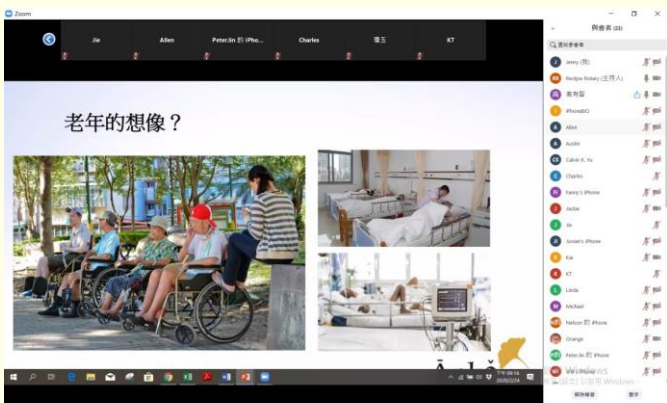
Zoom

Jie
Allen
Peter.lin 的 iPho...
Charles
珊玉
KT

老年的想像？

參與者 (23)

邀請參與者

Jenny (我)
Renbpo Rotary (主持人)
應秀蓉
iPhone80
Allen
Austin
Calvin K. Yu
Charles
Fanny's iPhone
Jackie
Jie
Jovian's iPhone
Kai
KT
Linda
Michael
Nelson 的 iPhone
Orange
Peter.lin 的 iPhone

Windows
設定以啟用 Windows

解除靜音
靜音

下午 09:16
2020/2/24

Āl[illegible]